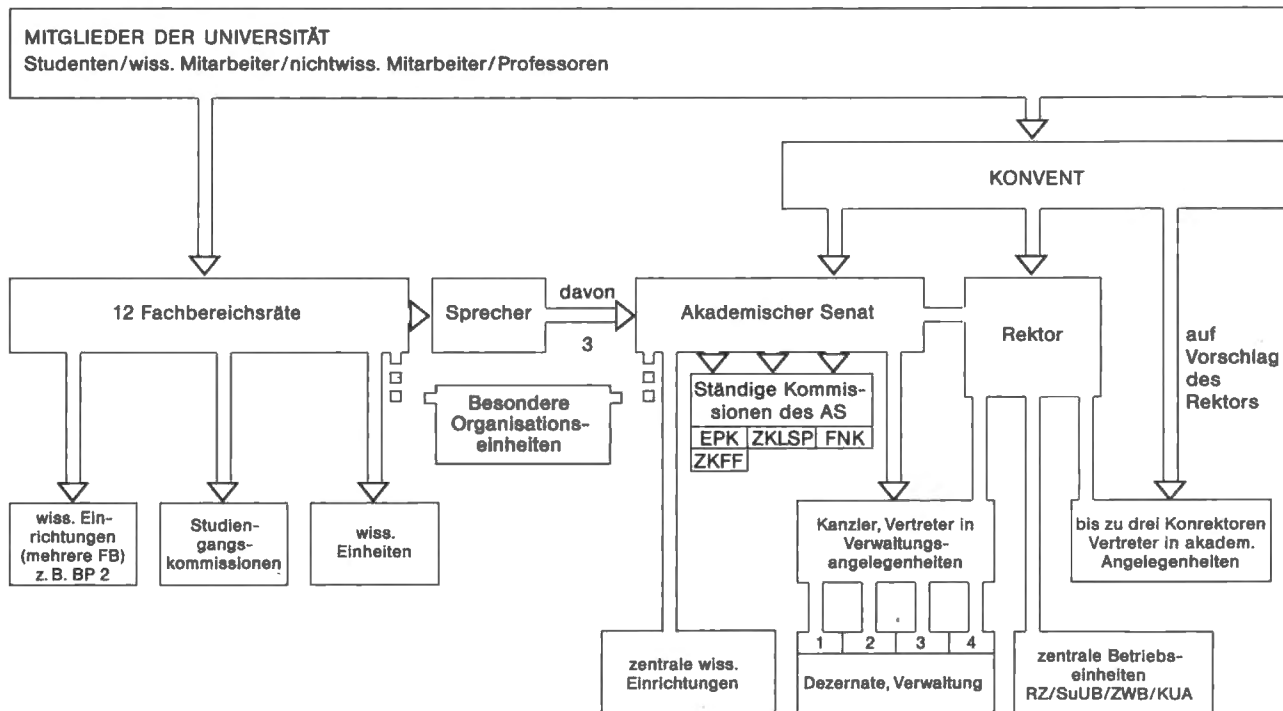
MITGLIEDER DER UNIVERSITÄT
Studenten/wiss. Mitarbeiter/nichtwiss. Mitarbeiter/Professoren

KONVENT

12 Fachbereichsräte

Sprecher

davon

3

Akademischer Senat

Rektor

auf Vorschlag des Rektors

Ständige Kommissionen des AS

| EPK | ZKLSP | FNK |
|---|---|---|
| ZKFF | | |

Besondere Organisationseinheiten

wiss. Einrichtungen (mehrere FB) z. B. BP 2

Studiengangskommissionen

wiss. Einheiten

Kanzler, Vertreter in Verwaltungsangelegenheiten

bis zu drei Konrektoren Vertreter in akadem. Angelegenheiten

1 2 3 4

zentrale wiss. Einrichtungen

Dezernate, Verwaltung

zentrale Betriebseinheiten RZ/SuUB/ZWB/KUA